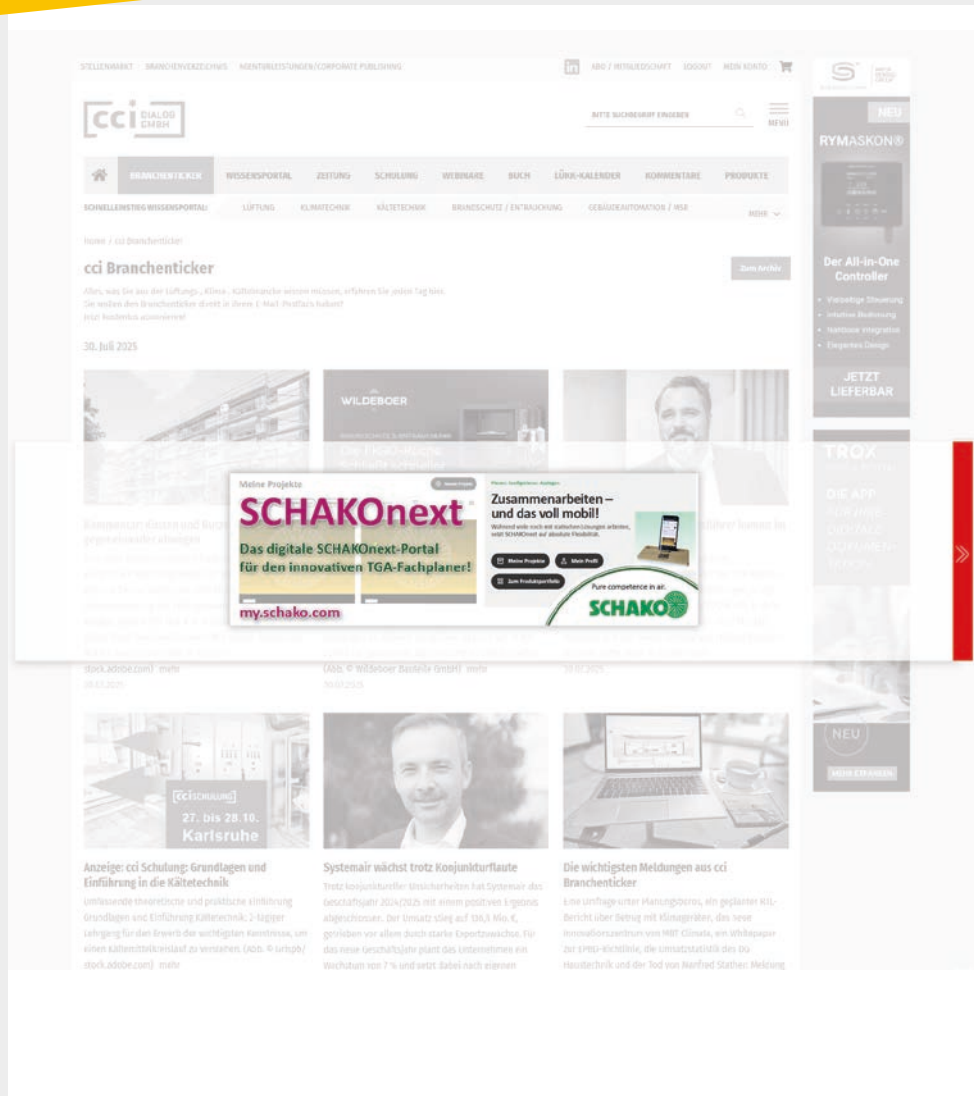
STELLENMARKT BRANCHENVERZEICHNIS AGENTURLEISTUNGEN/CORPORATE PUBLISHING

ABO / MITGLIEDSCHAFT LOGOUT MEIN KONTO

cci DIALOG GMBH

BITTE SUCHBEGRIFF EINGEBEN

MENÜ

BRANCHENTICKER WISSENSPORTAL ZEITUNG SCHULUNG WEBINARE BUCH LÜKK-KALENDER KOMMENTARE PRODUKTE

SCHNELLEINSTIEG WISSENSPORTAL: LÜFTUNG KLIMATECHNIK KÄLTETECHNIK BRANDSCHUTZ / ENTRAUCHUNG GEBÄUDEAUTOMATION / MSR MEHR

Home / cci Branchenticker

cci Branchenticker

Zum Archiv

Alles, was Sie aus der Lüftungs-, Klima-, Kältebranche wissen müssen, erfahren Sie jeden Tag hier. Sie wollen den Branchenticker direkt in Ihrem E-Mail-Postfach haben? Jetzt kostenlos abonnieren!

30. Juli 2025

WILDEBOER

stock.adobe.com) mehr

(Abb. © Wildeboer Bauteile GmbH) mehr

Meine Projekte

SCHAKOnext

Das digitale SCHAKOnext-Portal für den innovativen TGA-Fachplaner!

my.schako.com

Zusammenarbeiten – und das voll mobil!

Meine Projekte

Mein Profil

Zum Produktportfolio

Pure competence in air.

SCHAKO

NEU

RYMASKON®

Der All-in-One Controller

JETZT LIEFERBAR

TROX

DIE APP

NEU

cci SCHULUNG

27. bis 28.10. Karlsruhe

Anzeige: cci Schulung: Grundlagen und Einführung in die Kältetechnik

Umfassende theoretische und praktische Einführung Grundlagen und Einführung Kältetechnik: 2-tägiger Lehrgang für den Erwerb der wichtigsten Kenntnisse, um einen Kältemittelkreislauf zu verstehen. (Abb. © luftpb/ stock.adobe.com) mehr

Systemair wächst trotz Konjunkturflaute

Trotz konjunktureller Unsicherheiten hat Systemair das Geschäftsjahr 2024/2025 mit einem positiven Ergebnis abgeschlossen. Der Umsatz stieg auf 136,3 Mio. €, getrieben vor allem durch starke Exportzuwächse. Für das neue Geschäftsjahr plant das Unternehmen ein Wachstum von 7 % und setzt dabei nach eigenen

Die wichtigsten Meldungen aus cci Branchenticker

Eine Umfrage unter Planungsbüros, ein geplanter RKL-Bericht über Betrug mit Klimageräten, das neue Innovationszentrum von MBT Climate, ein Whitepaper zur EPBD-Richtlinie, die Umsatzstatistik des DG Haustechnik und der Tod von Manfred Stather: Meldung